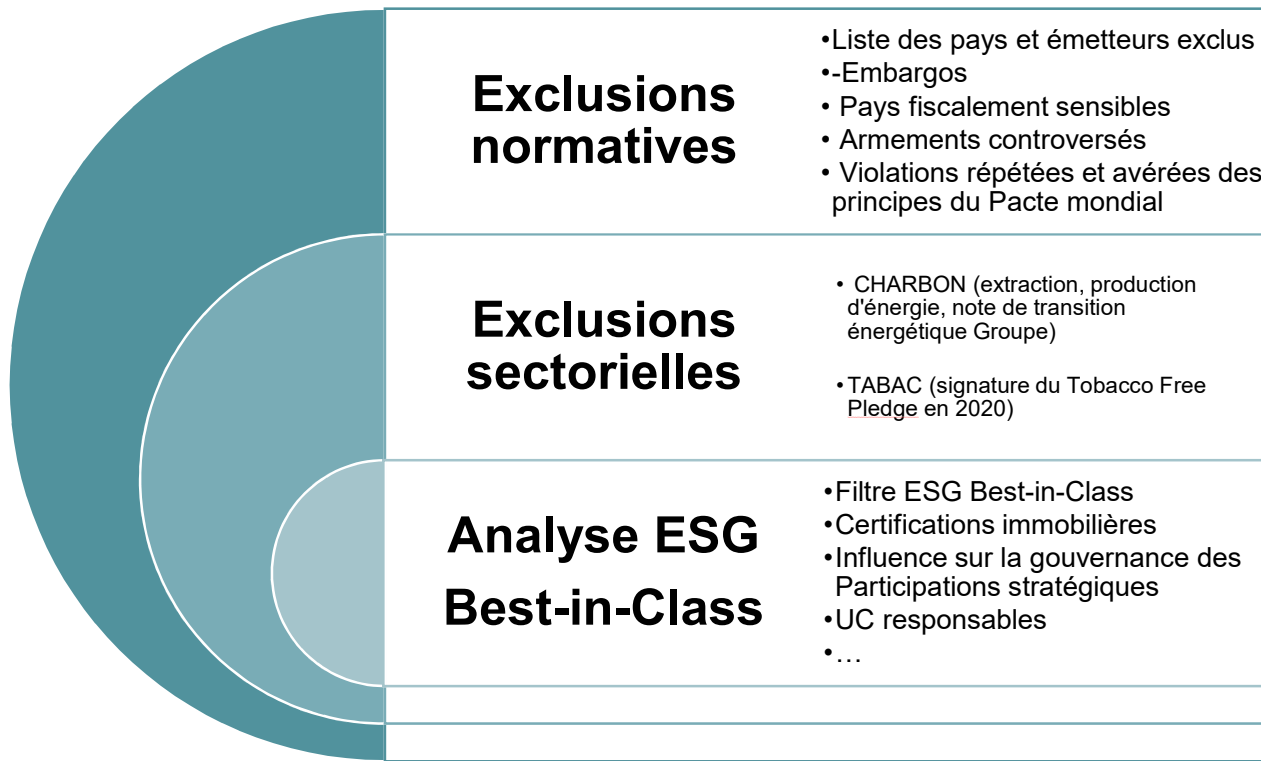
Exclusions normatives

•Liste des pays et émetteurs exclus
•-Embargos
• Pays fiscalement sensibles
• Armements controversés
• Violations répétées et avérées des principes du Pacte mondial

Exclusions sectorielles

• CHARBON (extraction, production d'énergie, note de transition énergétique Groupe)

• TABAC (signature du Tobacco Free Pledge en 2020)

Analyse ESG Best-in-Class

•Filtre ESG Best-in-Class
•Certifications immobilières
•Influence sur la gouvernance des Participations stratégiques
•UC responsables
•…